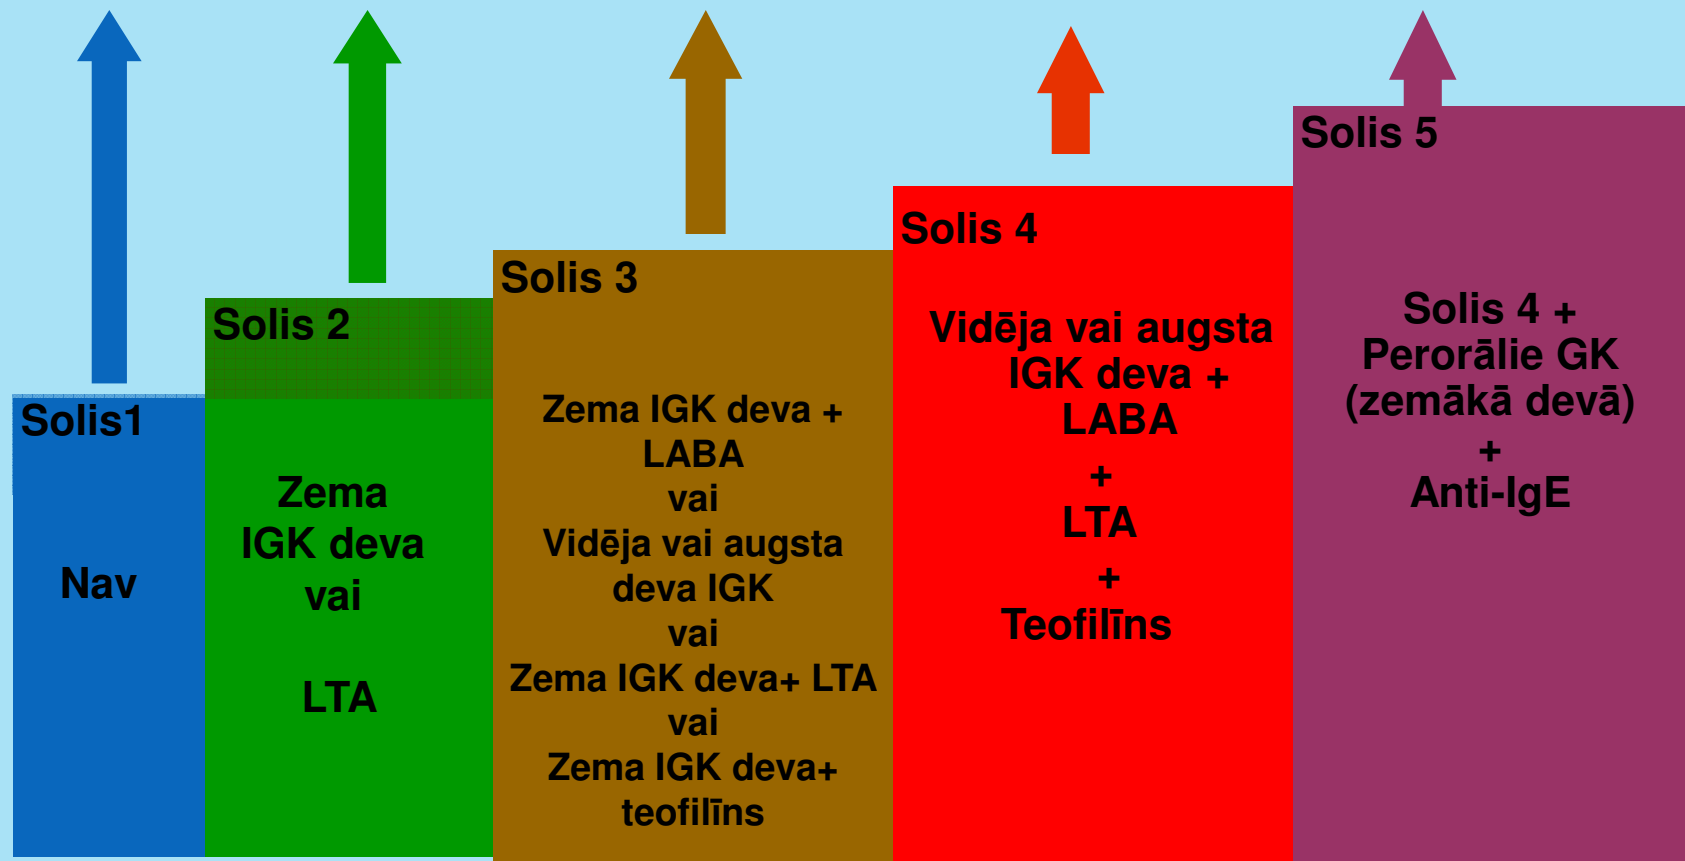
Solis1

Nav

Solis 2

Zema IGK deva vai

LTA

Solis 3

Zema IGK deva + LABA
vai
Vidēja vai augsta deva IGK
vai
Zema IGK deva+ LTA
vai
Zema IGK deva+ teofilīns

Solis 4

Vidēja vai augsta IGK deva + LABA
+
LTA
+
Teofilīns

Solis 5

Solis 4 + Perorālie GK (zemākā devā)
+
Anti-IgE